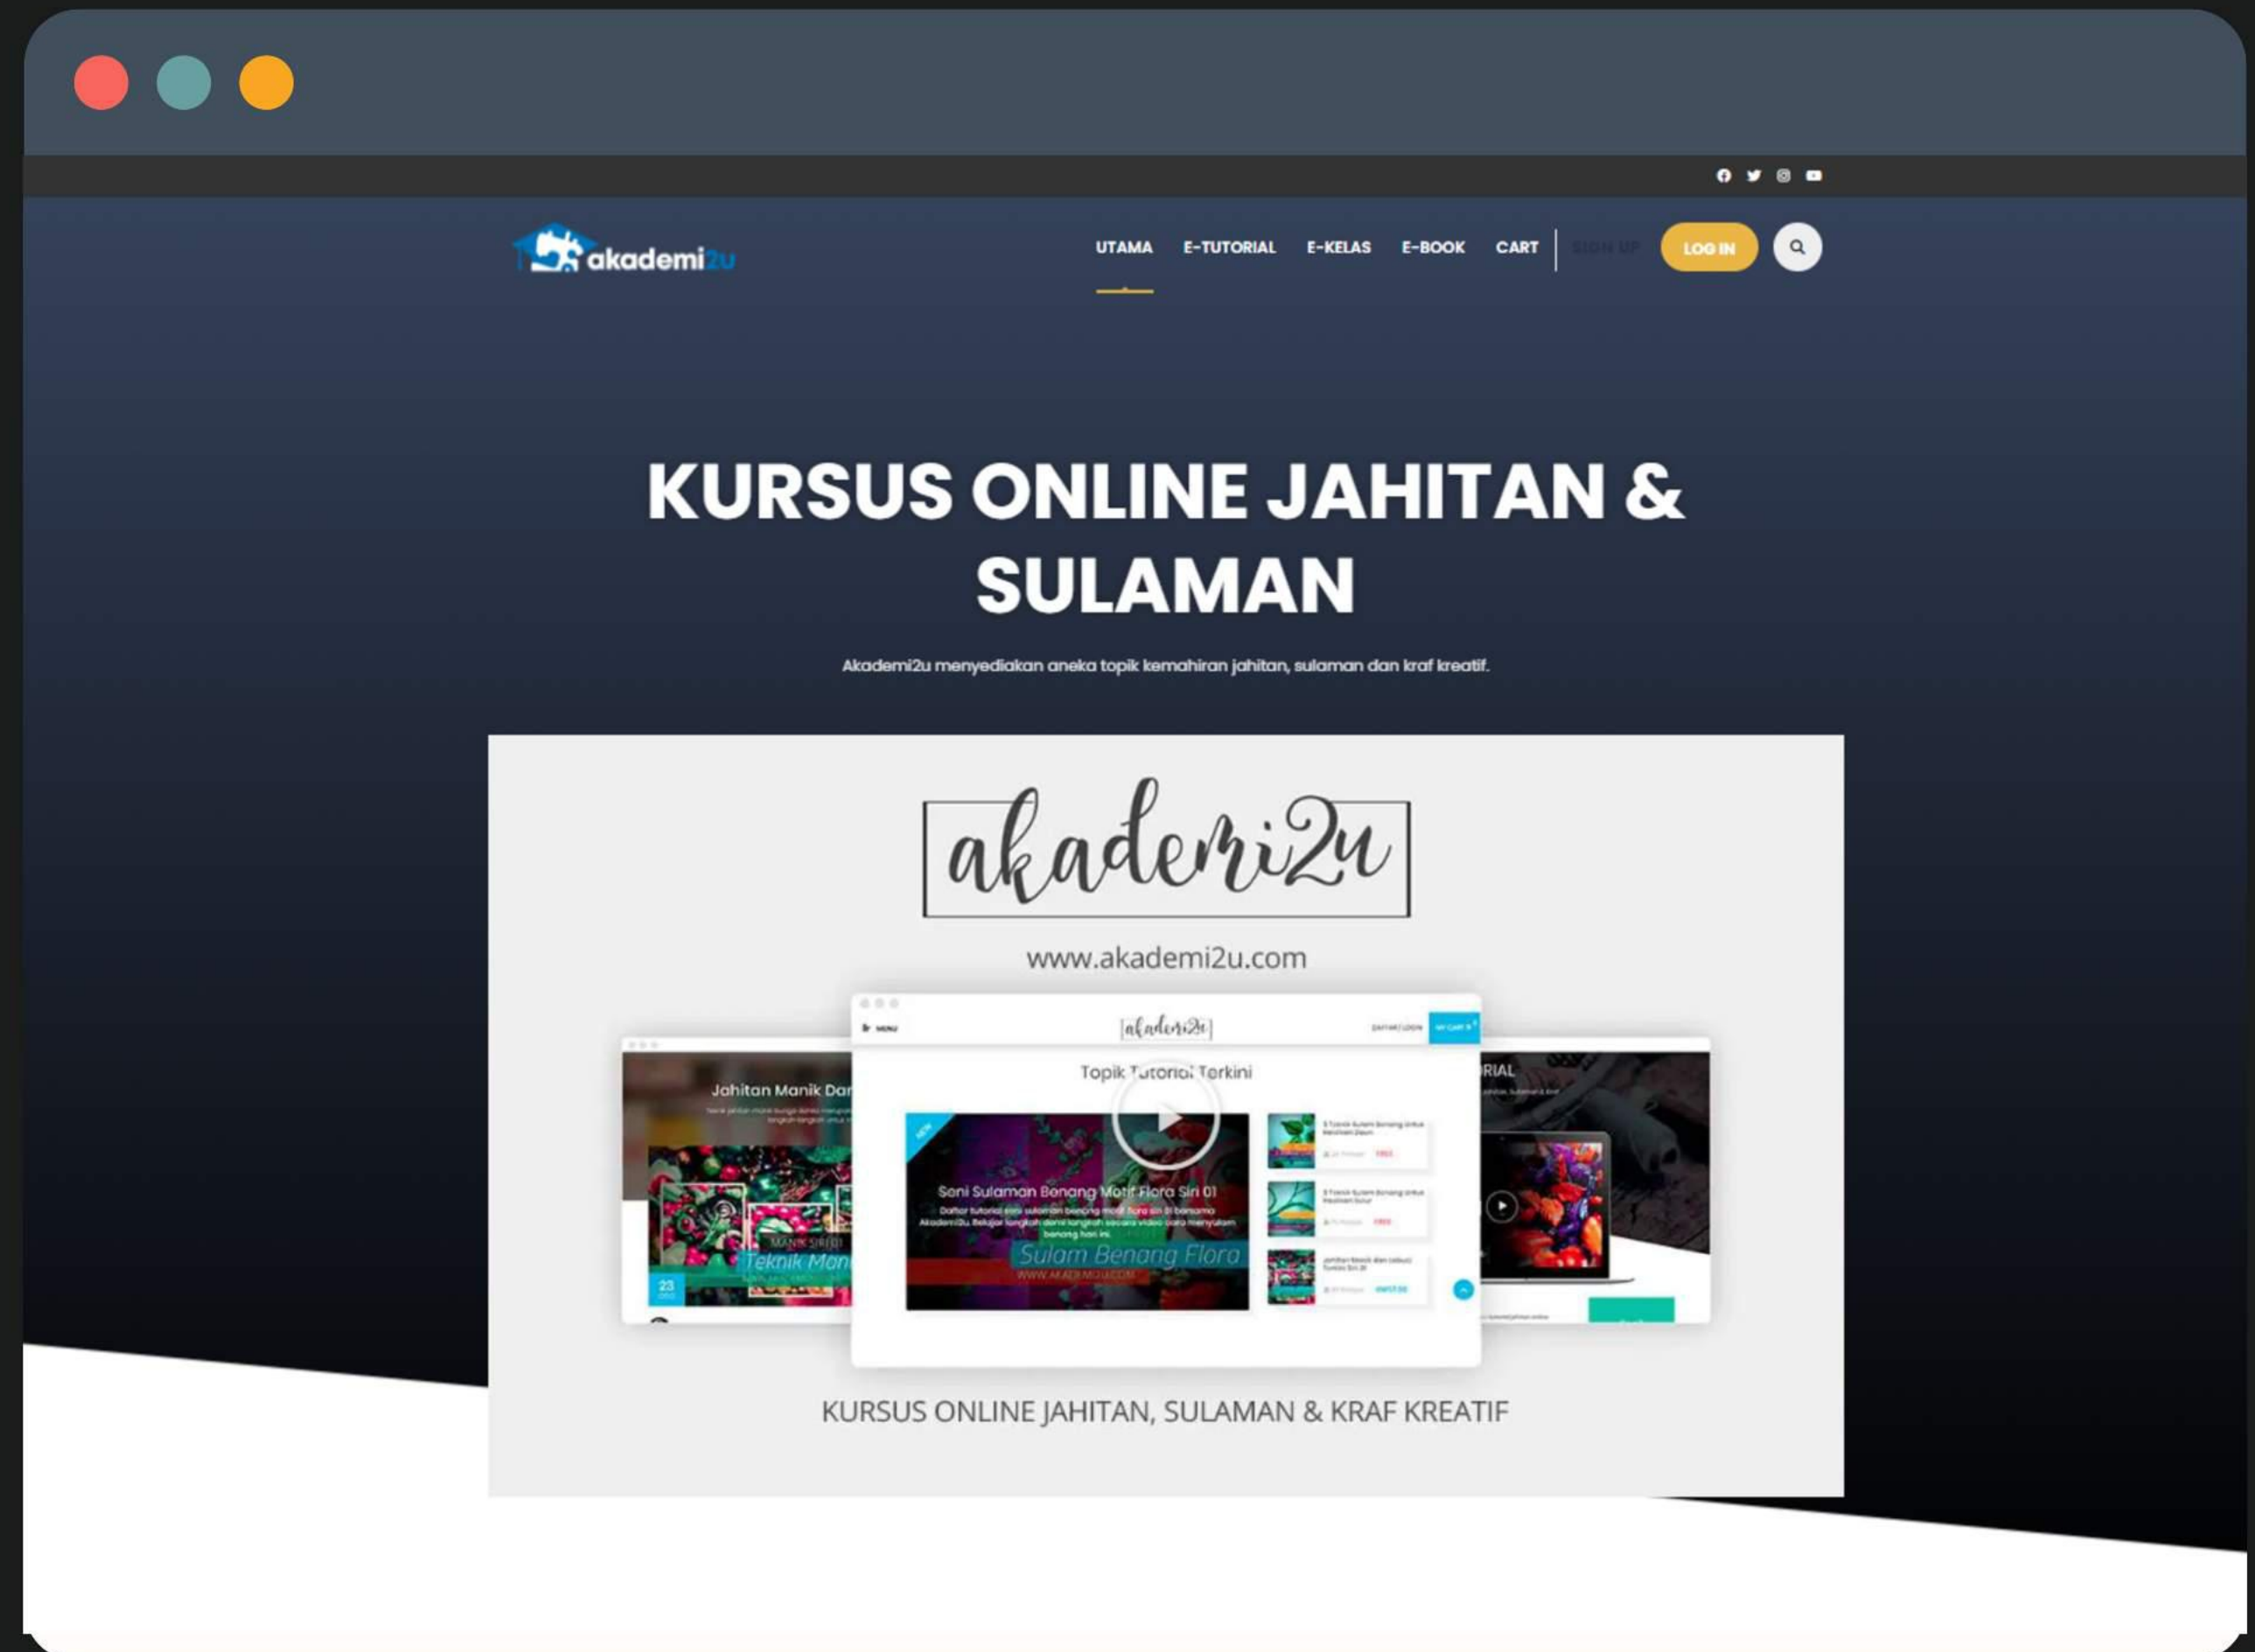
akademi2u

UTAMA E-TUTORIAL E-KELAS E-BOOK CART SIGN UP LOG IN

KURSUS ONLINE JAHITAN & SULAMAN

Akademi2u menyediakan aneka topik kemahiran jahitan, sulaman dan kraf kreatif.

akademi2u

www.akademi2u.com

Topik Tutorial Terkini

Jahitan Manik Dar

Teknik Mani

Seni Sulaman Benang Motif Flora Siri 01

Sulam Benang Flora

RIAL

KURSUS ONLINE JAHITAN, SULAMAN & KRAF KREATIF